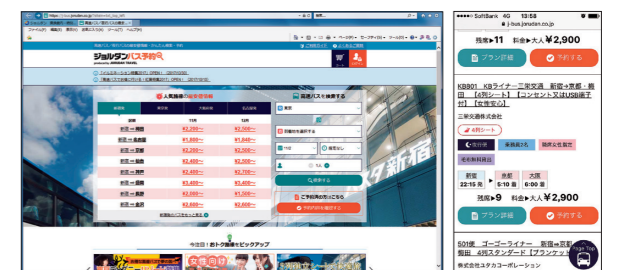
ジョルダンバス予約

人気路線の最安値情報

高速バスを検索する

検索する

今注目！お得な路線をピックアップ

女性向け

●●●●○ SoftBank 4G 13:58

jbus.jorudan.co.jp

残席▶11 料金▶大人¥2,900

プラン詳細

予約する

KB801 KBライナー 三栄交通 新宿→京都・梅田 【4列シート】【コンセント又はUSB確実付】【女性安心】

三栄交通株式会社

4列シート

新宿 22:15発

京都 5:10着

大阪 6:00着

残席▶9 料金▶大人¥2,900

プラン詳細

予約する

501便 ゴーゴーライナー 新宿→京都・梅田 4列スタンダード【プランセット】

株式会社ユタカコーポレーション

Page Top